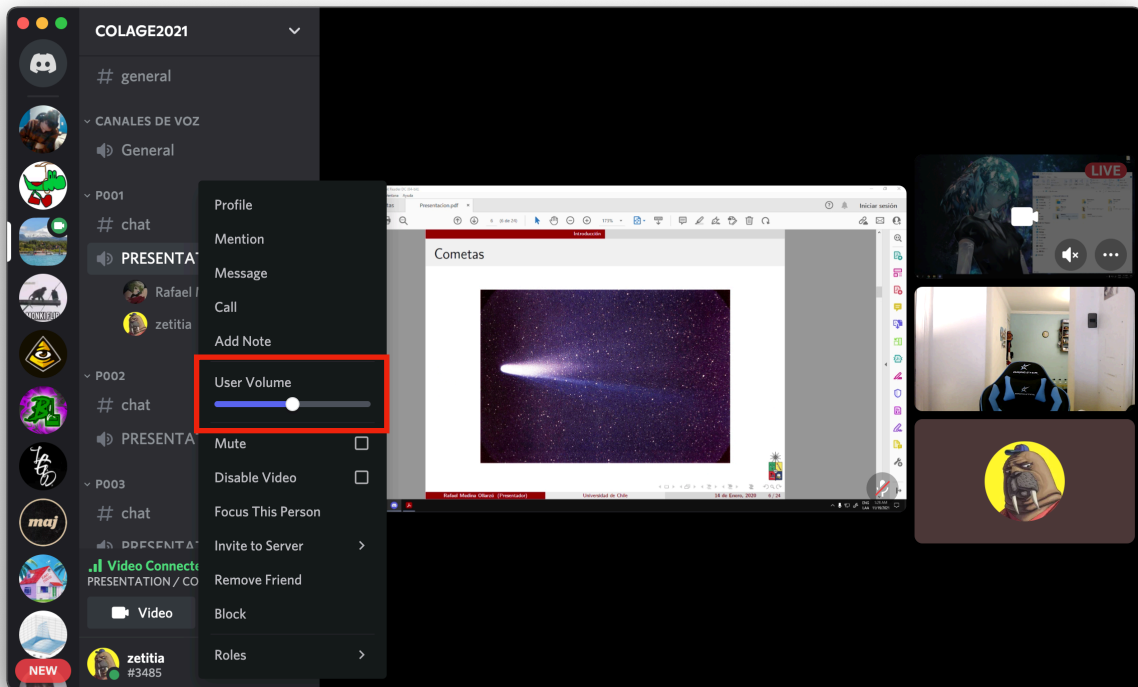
COLAGE2021

# general

CANALES DE VOZ

General

P001

# chat

PRESENTAT

Rafael M

zetitia

P002

# chat

PRESENTAT

P003

# chat

PRESENTAT

Video Connecte

PRESENTATION / CO

Video

zetitia
#3485

NEW

Profile

Mention

Message

Call

Add Note

User Volume

Mute

Disable Video

Focus This Person

Invite to Server

Remove Friend

Block

Roles

Presentacion.pdf

Iniciar sesión

Introducción

Cometas

Rafael Medina Olarcó (Presentador)

Universidad de Chile

18 de Enero, 2020

6 / 24

LIVE